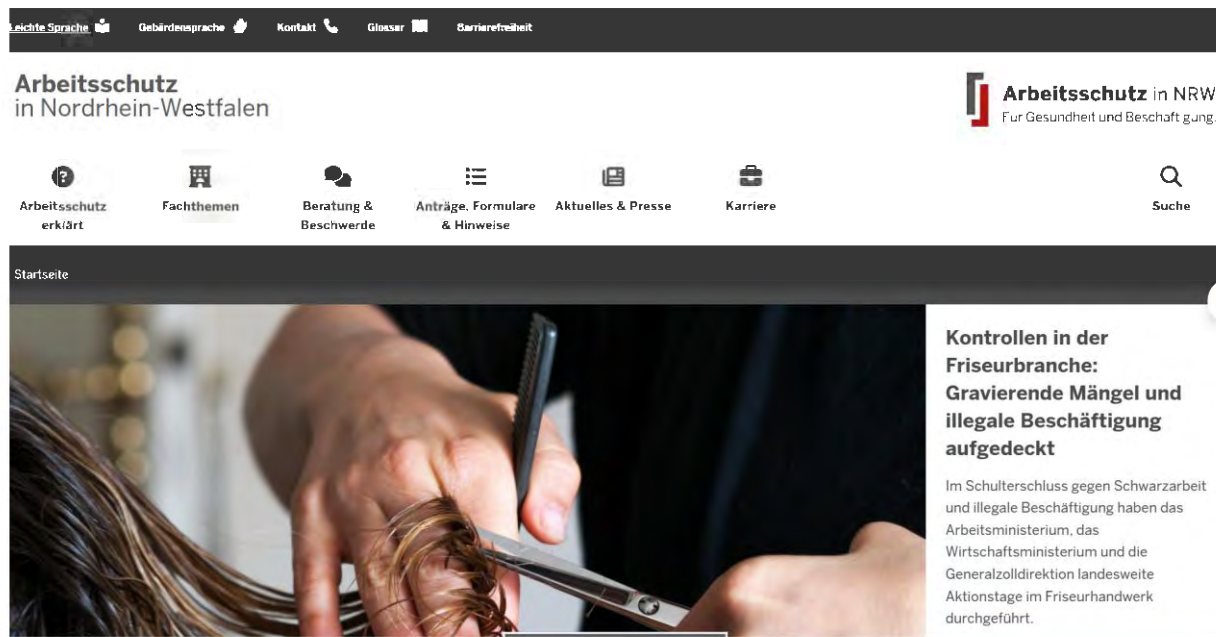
Leichte Sprache Gebärdensprache Kontakt Glossar Barrierefreiheit

Arbeitsschutz
in Nordrhein-Westfalen

Arbeitsschutz in NRW
Für Gesundheit und Beschäftigung.

Arbeitsschutz erklärt
Fachthemen
Beratung & Beschwerde
Anträge, Formulare & Hinweise
Aktuelles & Presse
Karriere
Suche

Startseite

Kontrollen in der Friseurbranche: Gravierende Mängel und illegale Beschäftigung aufgedeckt

Im Schulterschluss gegen Schwarzarbeit und illegale Beschäftigung haben das Arbeitsministerium, das Wirtschaftsministerium und die Generalzolldirektion landesweite Aktionstage im Friseurhandwerk durchgeführt.